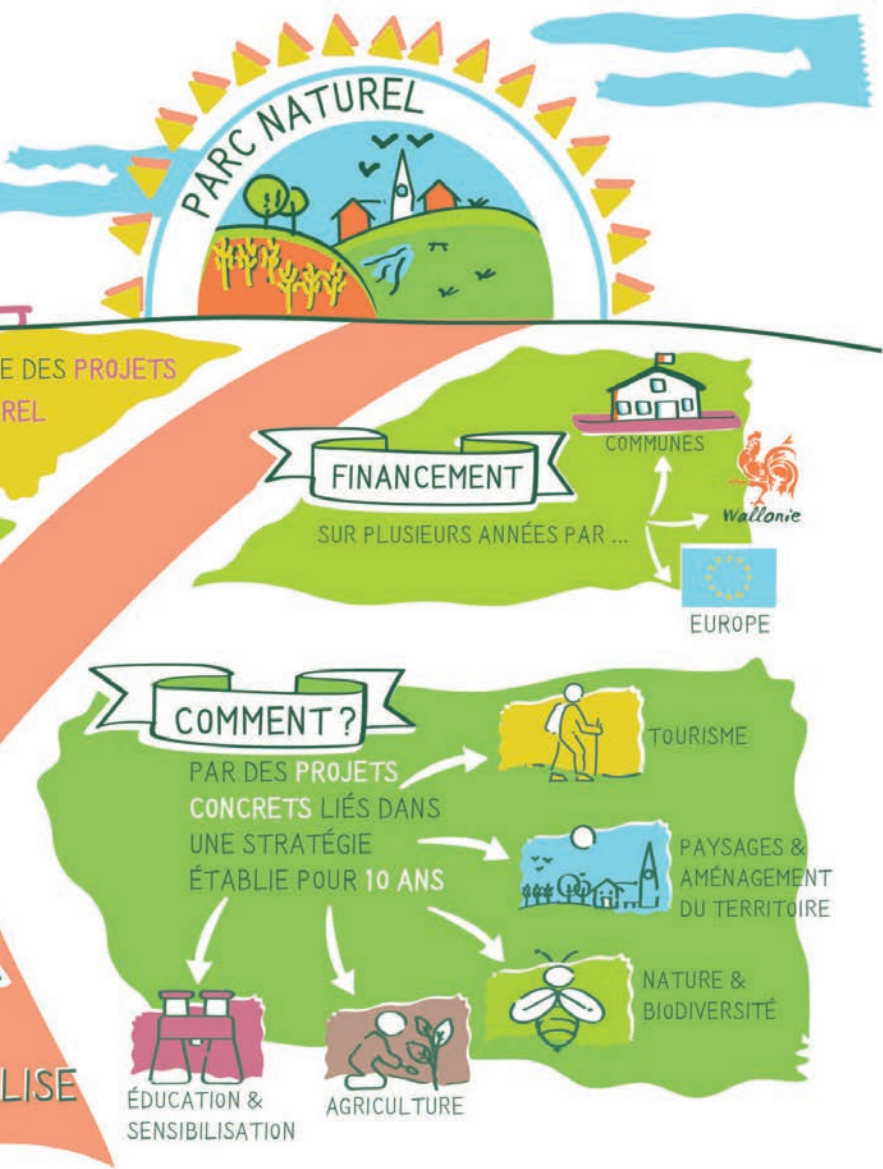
PARC NATUREL

E DES PROJETS
REL

FINANCEMENT

SUR PLUSIEURS ANNÉES PAR ...

COMMUNES

Wallonie

EUROPE

COMMENT?

PAR DES PROJETS CONCRETS LIÉS DANS UNE STRATÉGIE ÉTABLIE POUR 10 ANS

TOURISME

PAYSAGES & AMÉNAGEMENT DU TERRITOIRE

NATURE & BIODIVERSITÉ

ÉDUCATION & SENSIBILISATION

AGRICULTURE

LISE